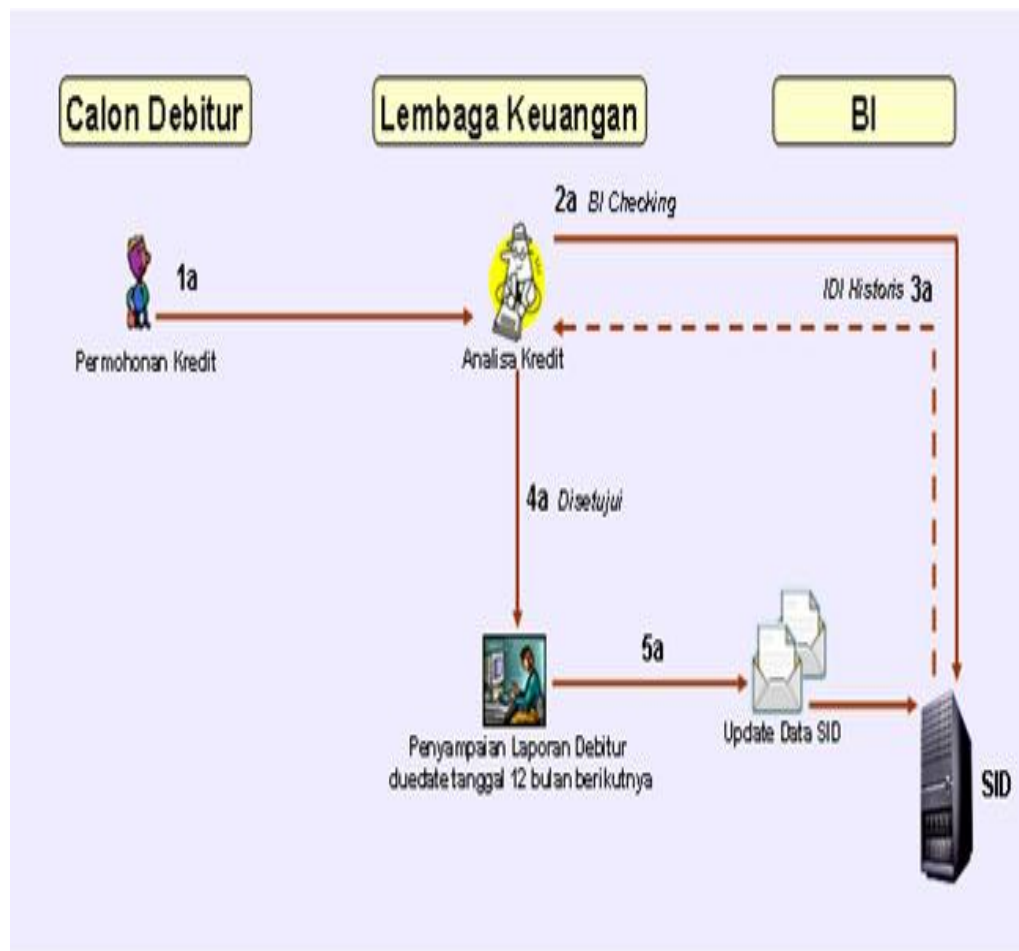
Calon Debitur

Lembaga Keuangan

BI

2a BI Checking

1a

IDI Historis 3a

Permohonan Kredit

Analisa Kredit

4a Disetujui

5a

Penyampaian Laporan Debitur duedate tanggal 12 bulan berikutnya

Update Data SID

SID